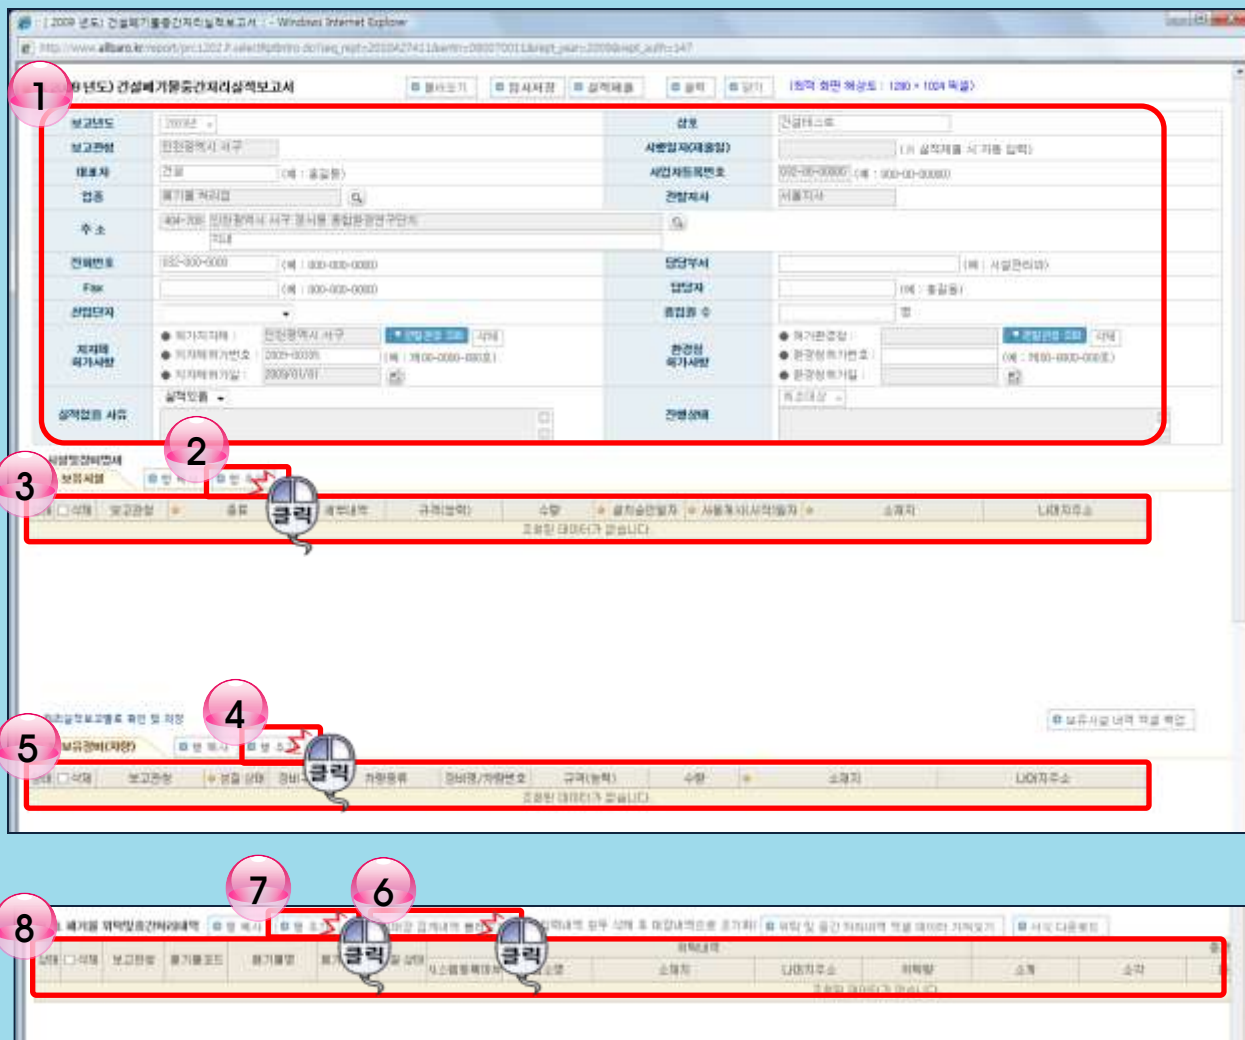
[2009 년도] 건설폐기물중간처리실적보고서 - Windows Internet Explorer

http://www.allbaro.kr/report/prc1202 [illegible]

1

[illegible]년도) 건설폐기물중간처리실적보고서

불러오기 임시저장 실적제출 출력 닫기 (최적 화면 해상도 : 1280 × 1024 픽셀)

| 보고년도 | 2009년 | 상호 | 건설테스트 |
|---|---|---|---|
| 보고관청 | 인천광역시 서구 | 사업자(재출입) | (※ 실적제출 시 자동 입력) |
| 대표자 | 건설 (예 : 홍길동) | 사업자등록번호 | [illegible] (예 : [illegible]) |
| 업종 | 폐기물 처리업 | 관할지사 | 서울지사 |
| 주 소 | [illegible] 인천광역시 서구 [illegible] | | |
| 전화번호 | 032-000-0000 (예 : 000-000-0000) | 담당부서 | (예 : 시설관리과) |
| Fax | (예 : 000-000-0000) | 담당자 | (예 : 홍길동) |
| 산업단지 | | 종업원 수 | 명 |
| 지자체 허가사항 | 허가지자체 : 인천광역시 서구 관할관청 검색 삭제 / 지자체허가번호 : 2009-00035 (예 : 제00-0000-000호) / 지자체허가일 : 2009/01/01 | 환경청 허가사항 | 허가환경청 : 관할관청 검색 삭제 / 환경청허가번호 : (예 : 제00-0000-000호) / 환경청허가일 : |
| 실적없음 사유 | 실적있음 | 진행상태 | 미신청 |

2

3

시설및장비현황
보유시설 행 복사 행 추가

클릭

삭제 선택 삭제 보고관청 종류 세부내역 규격(용량) 수량 설치승인일자 사용개시신고일자 소재지 나머지주소
조회된 데이터가 없습니다.

4

5

보유장비(차량) 행 복사 행 추가 보유시설 내역 적용 확인

클릭

삭제 선택 삭제 보고관청 보관 상태 장비 차량용류 장비명/차량번호 규격(능력) 수량 소재지 나머지주소
조회된 데이터가 없습니다.

7 6 8

폐기물 위탁및중간처리내역 행 복사 행 추가 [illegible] 위탁 및 중간 처리내역 엑셀 데이터 가져오기 엑셀 다운로드

클릭 클릭

삭제 선택 삭제 보고관청 폐기물코드 폐기물명 위탁내역 시스템등록여부 소재지 나머지주소 위탁량 소계 소각
조회된 데이터가 없습니다.